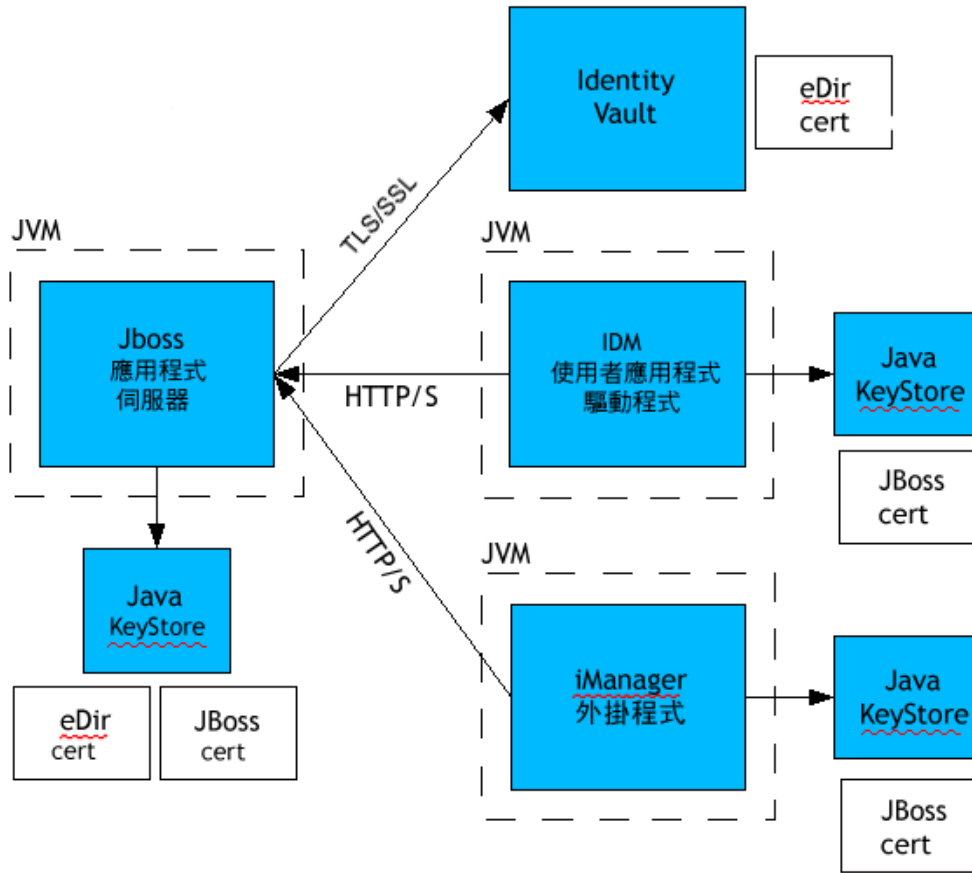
Identity Vault

eDir cert

TLS/SSL

JVM

Jboss 應用程式 伺服器

JVM

IDM 使用者應用程式 驅動程式

HTTP/S

Java KeyStore

JBoss cert

HTTP/S

Java KeyStore

eDir cert

JBoss cert

JVM

iManager 外掛程式

Java KeyStore

JBoss cert